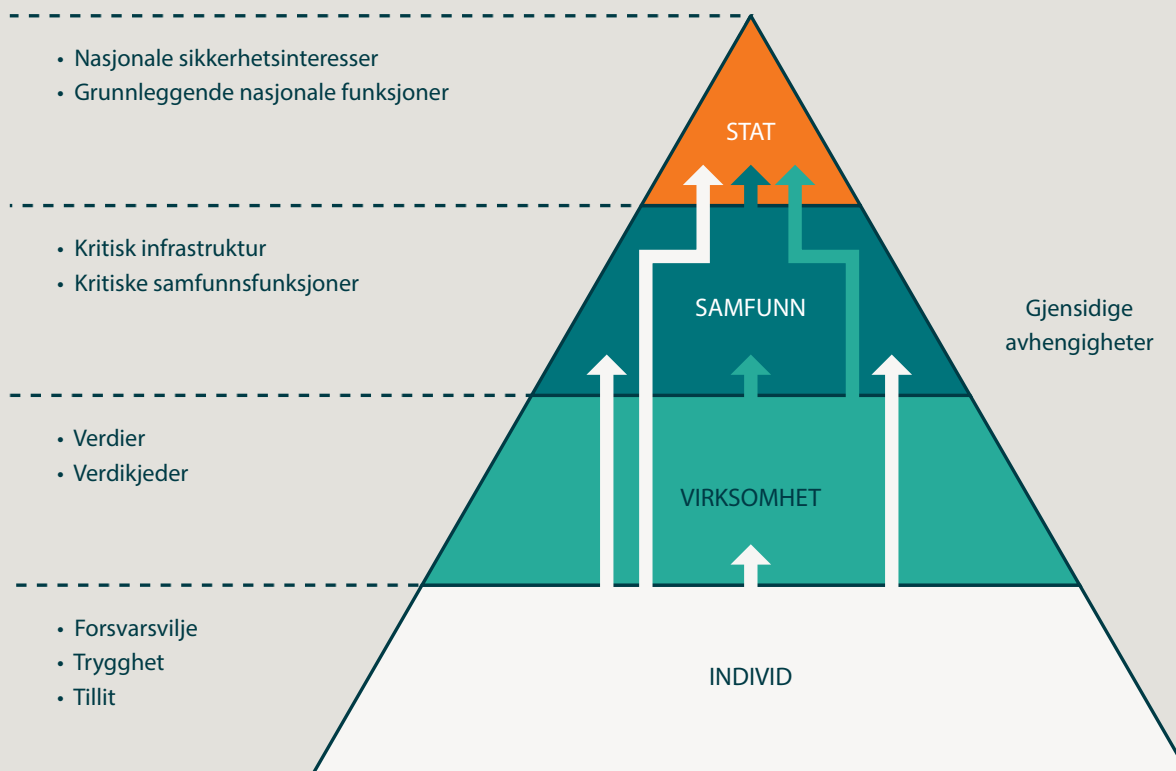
• Nasjonale sikkerhetsinteresser
• Grunnleggende nasjonale funksjoner

STAT

• Kritisk infrastruktur
• Kritiske samfunnsfunksjoner

SAMFUNN

Gjensidige avhengigheter

• Verdier
• Verdikjeder

VIRKSOMHET

• Forsvarsvilje
• Trygghet
• Tillit

INDIVID